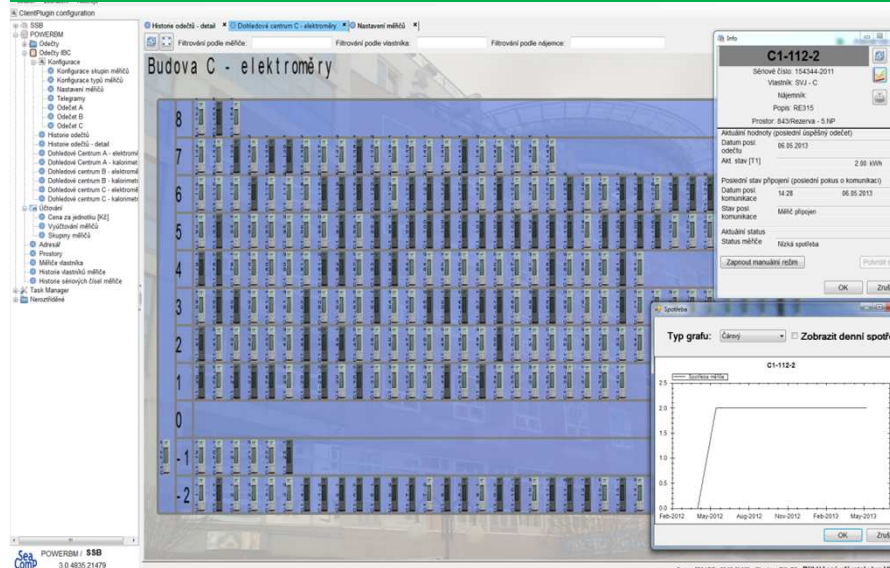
ClientPlugin configuration
SSB
POWERBM
Odečty
Odečty IBC
Konfigurace
Konfigurace skupin měřičů
Konfigurace typů měřičů
Nastavení měřičů
Telegramy
Odečet A
Odečet B
Odečet C
Historie odečtů
Historie odečtů - detail
Dohledové Centrum A - elektromě
Dohledové Centrum A - kalorimet
Dohledové Centrum B - elektromě
Dohledové Centrum B - kalorimet
Dohledové centrum C - elektromě
Dohledové centrum C - kalorimet
Účtování
Cena za jednotku [Kč]
Vyúčtování měřičů
Skupiny měřičů
Adresář
Prostory
Měřiče vlastníka
Historie vlastníků měřiče
Historie sériových čísel měřiče
Task Manager
Nerozříděné

POWERBM / SSB
3.0.4835.21479

Historie odečtů - detail | Dohledové centrum C - elektroměry | Nastavení měřičů

Filtrování podle měřiče: Filtrování podle vlastníka: Filtrování podle nájemce:

Budova C - elektroměry

8
7
6
5
4
3
2
1
0
-1
-2

Info
C1-112-2
Sériové číslo: 154344-2011
Vlastník: SVJ - C
Nájemník:
Popis: RE315
Prostor: 843/Rezerva - 5.NP
Aktuální hodnoty (poslední úspěšný odečet)
Datum posl. odečtu 06.05.2013
Akt. stav [T1] 2.00 kWh
Poslední stav připojení (poslední pokus o komunikaci)
Datum posl. komunikace 14:28 06.05.2013
Stav posl. komunikace Měřič připojen
Aktuální status
Status měřiče Nízká spotřeba
Zapnout manuální režim
Potvrdit
OK Zruš

Spotřeba
Typ grafu: Čárový ☐ Zobrazit denní spotř
C1-112-2
Spotřeba měřiče
2.5
2.0
1.5
1.0
0.5
0.0
Feb-2012 May-2012 Aug-2012 Nov-2012 Feb-2013 May-2013
OK Zruš